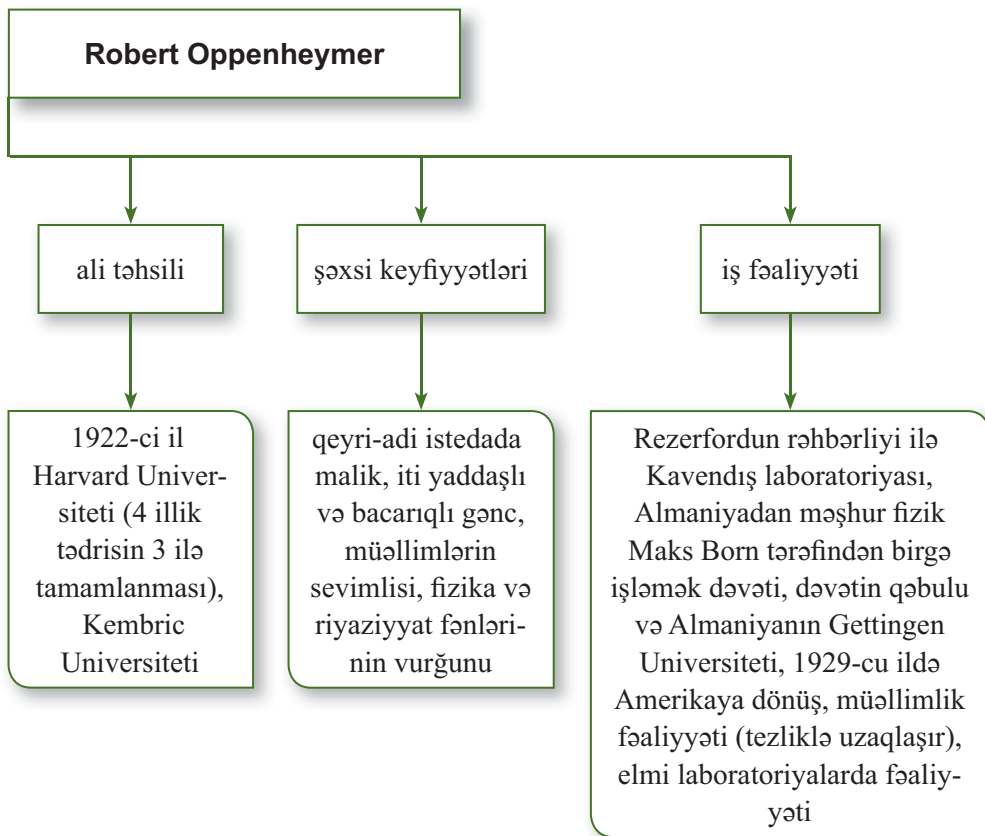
Robert Oppenheymer

ali təhsili

şəxsi keyfiyyətləri

iş fəaliyyəti

1922-ci il Harvard Universiteti (4 illik tədrisin 3 ilə tamamlanması), Kembric Universiteti

qeyri-adi istedada malik, iti yaddaşlı və bacarıqlı gənc, müəllimlərin sevimlisi, fizika və riyaziyyat fənlərinin vurğunu

Rezerfordun rəhbərliyi ilə Kavendış laboratoriyası, Almaniyadan məşhur fizik Maks Born tərəfindən birgə işləmək dəvəti, dəvətin qəbulu və Almaniyanın Gettingen Universiteti, 1929-cu ildə Amerikaya dönüş, müəllimlik fəaliyyəti (tezliklə uzaqlaşır), elmi laboratoriyalarda fəaliyyəti